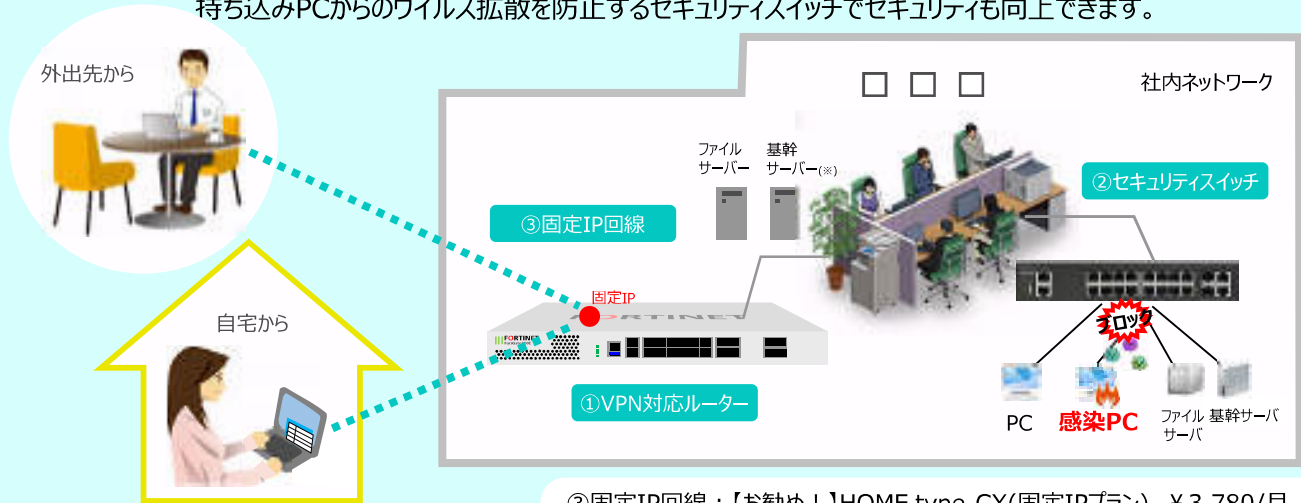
持ち込みPCからのウイルス拡散を防止するセキュリティスイッチでセキュリティも向上できます。

外出先から

自宅から

社内ネットワーク

ファイルサーバー

基幹サーバー(※)

②セキュリティスイッチ

③固定IP回線

固定IP

FORTINET

FORTINET

①VPN対応ルーター

ブロック

PC

感染PC

ファイルサーバ

基幹サーバ

③固定IP回線：【お勧め！】HOME type-GX(固定IPプラン) ￥3,780/月